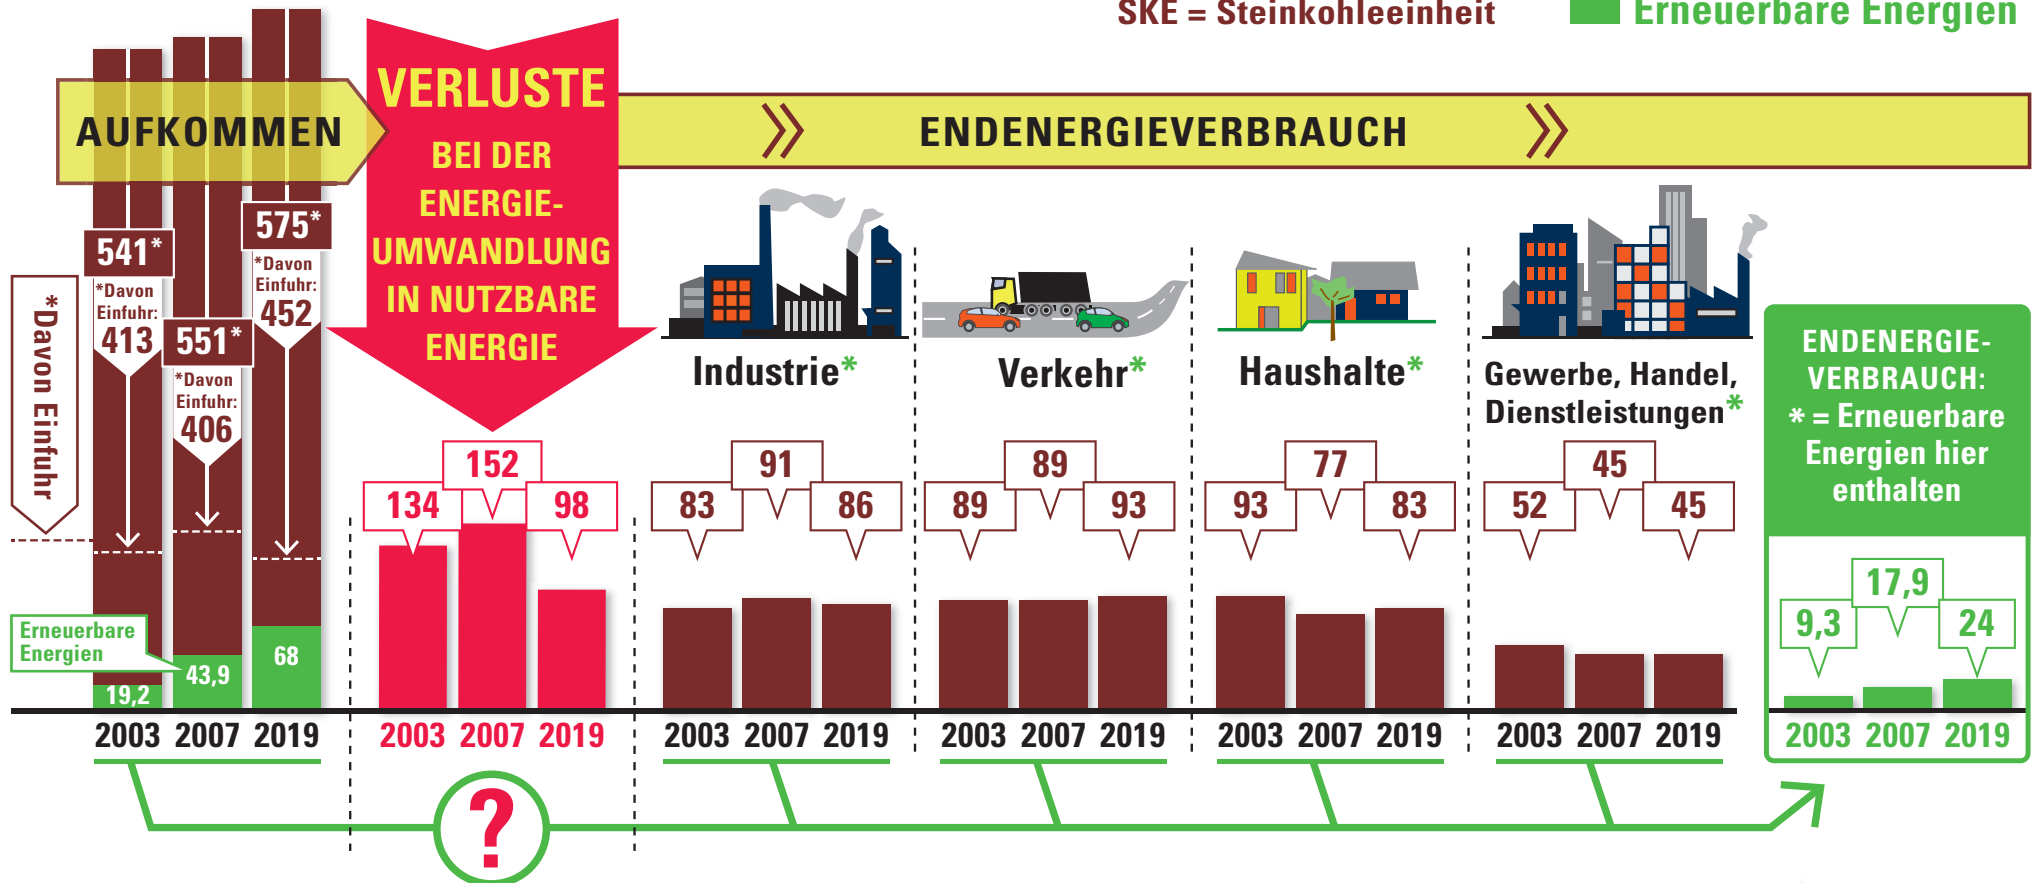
SKE = Steinkohleeinheit

Erneuerbare Energien

AUFKOMMEN

VERLUSTE BEI DER ENERGIE-UMWANDLUNG IN NUTZBARE ENERGIE

ENDENERGIEVERBRAUCH

*Davon Einfuhr

541*
*Davon Einfuhr: 413

551*
*Davon Einfuhr: 406

575*
*Davon Einfuhr: 452

Erneuerbare Energien

19,2
43,9
68

2003 2007 2019

134
152
98

2003 2007 2019

Industrie*
83
91
86
2003 2007 2019

Verkehr*
89
89
93
2003 2007 2019

Haushalte*
93
77
83
2003 2007 2019

Gewerbe, Handel, Dienstleistungen*
52
45
45
2003 2007 2019

ENDENERGIE-VERBRAUCH:
* = Erneuerbare Energien hier enthalten

9,3
17,9
24
2003 2007 2019

?